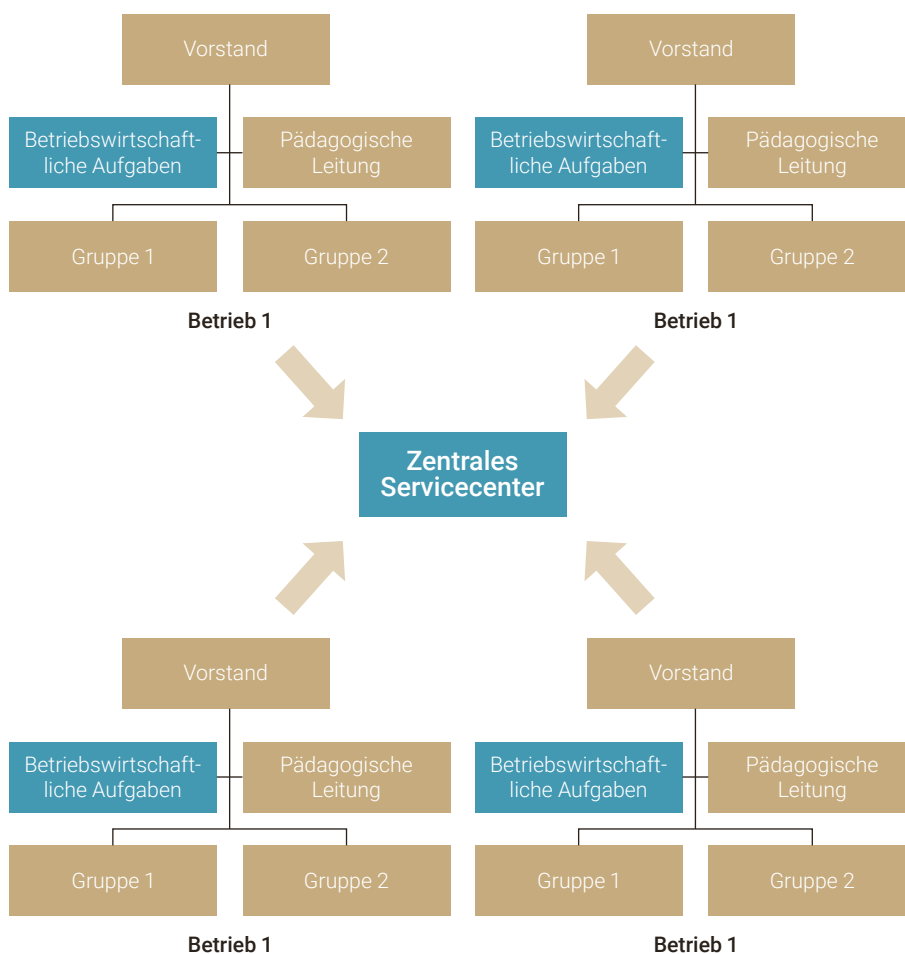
Vorstand

Betriebswirtschaftliche Aufgaben

Pädagogische Leitung

Gruppe 1

Gruppe 2

Betrieb 1

Vorstand

Betriebswirtschaftliche Aufgaben

Pädagogische Leitung

Gruppe 1

Gruppe 2

Betrieb 1

Zentrales Servicecenter

Vorstand

Betriebswirtschaftliche Aufgaben

Pädagogische Leitung

Gruppe 1

Gruppe 2

Betrieb 1

Vorstand

Betriebswirtschaftliche Aufgaben

Pädagogische Leitung

Gruppe 1

Gruppe 2

Betrieb 1